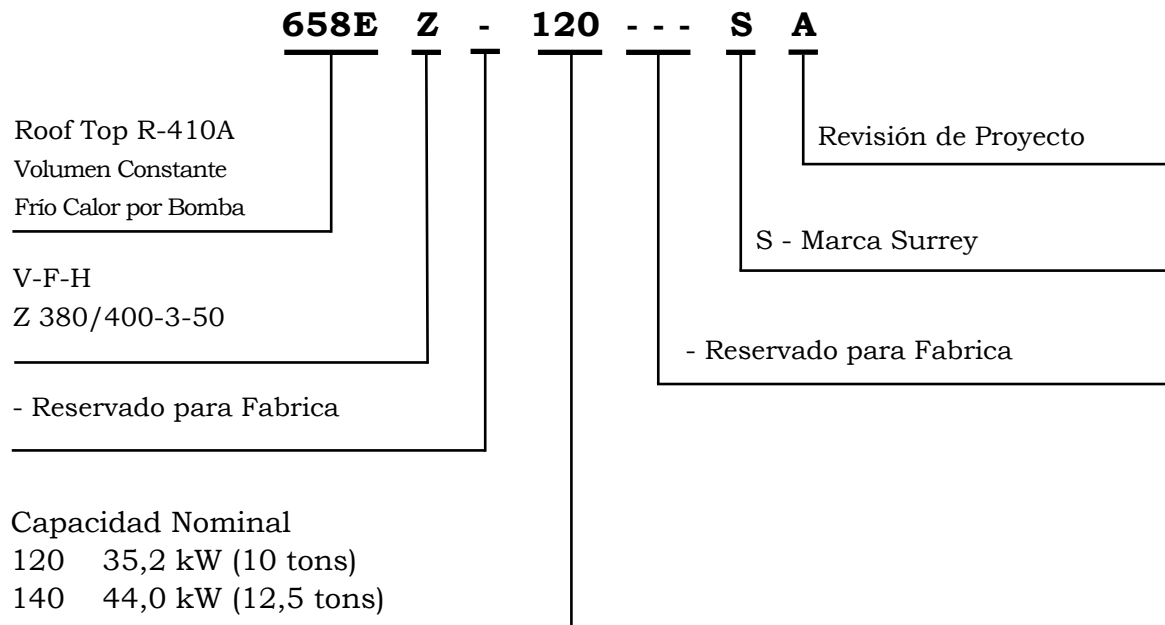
658E Z - 120 - - - S A

Roof Top R-410A
Volumen Constante
Frío Calor por Bomba

Revisión de Proyecto

S - Marca Surrey

V-F-H
Z 380/400-3-50

- Reservado para Fabrica

- Reservado para Fabrica

Capacidad Nominal
120 35,2 kW (10 tons)
140 44,0 kW (12,5 tons)